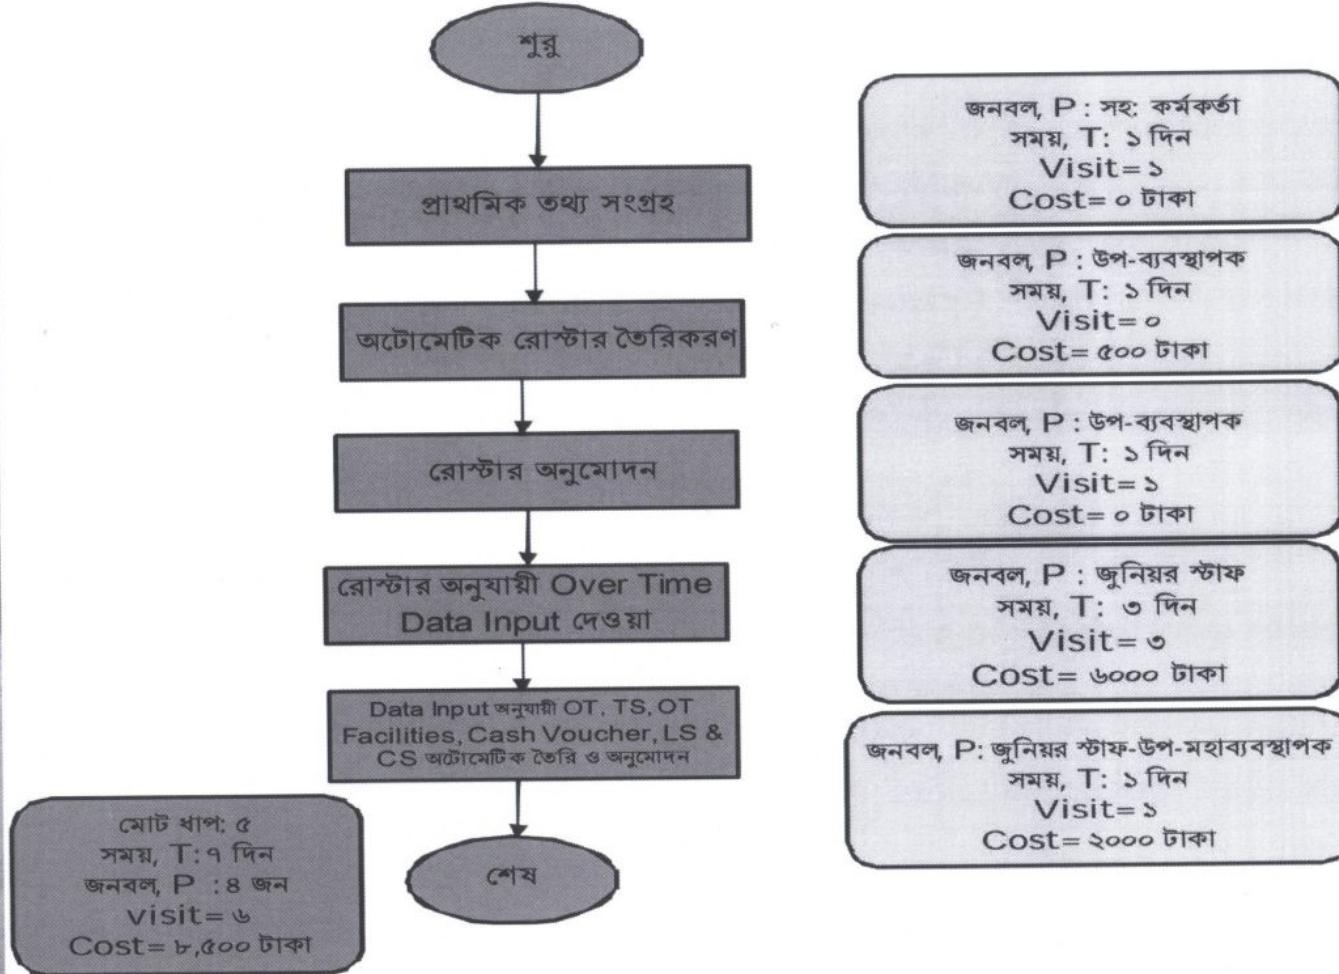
শুরু

প্রাথমিক তথ্য সংগ্রহ

অটোমেটিক রোস্টার তৈরিকরণ

রোস্টার অনুমোদন

রোস্টার অনুযায়ী Over Time Data Input দেওয়া

Data Input অনুযায়ী OT, TS, OT Facilities, Cash Voucher, LS & CS অটোমেটিক তৈরি ও অনুমোদন

শেষ

মোট ধাপ: ৫
সময়, T: ৭ দিন
জনবল, P : ৪ জন
visit= ৬
Cost= ৮,৫০০ টাকা

জনবল, P : সহ: কর্মকর্তা
সময়, T: ১ দিন
Visit= ১
Cost= ০ টাকা

জনবল, P : উপ-ব্যবস্থাপক
সময়, T: ১ দিন
Visit= ০
Cost= ৫০০ টাকা

জনবল, P : উপ-ব্যবস্থাপক
সময়, T: ১ দিন
Visit= ১
Cost= ০ টাকা

জনবল, P : জুনিয়র স্টাফ
সময়, T: ৩ দিন
Visit= ৩
Cost= ৬০০০ টাকা

জনবল, P: জুনিয়র স্টাফ-উপ-মহাব্যবস্থাপক
সময়, T: ১ দিন
Visit= ১
Cost= ২০০০ টাকা